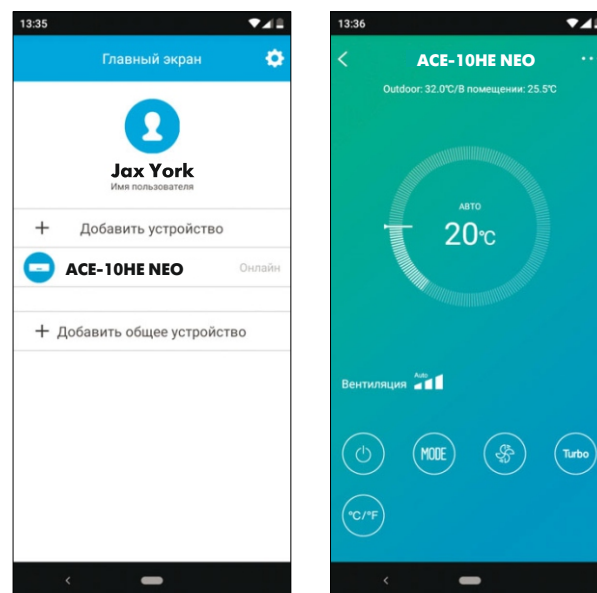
13:35

Главный экран

Jax York
Имя пользователя

+ Добавить устройство

ACE-10HE NEO Онлайн

+ Добавить общее устройство

13:36

ACE-10HE NEO

Outdoor: 32.0℃/В помещении: 25.5℃

АВТО
20℃

Вентиляция Auto

MODE

Turbo

℃/°F